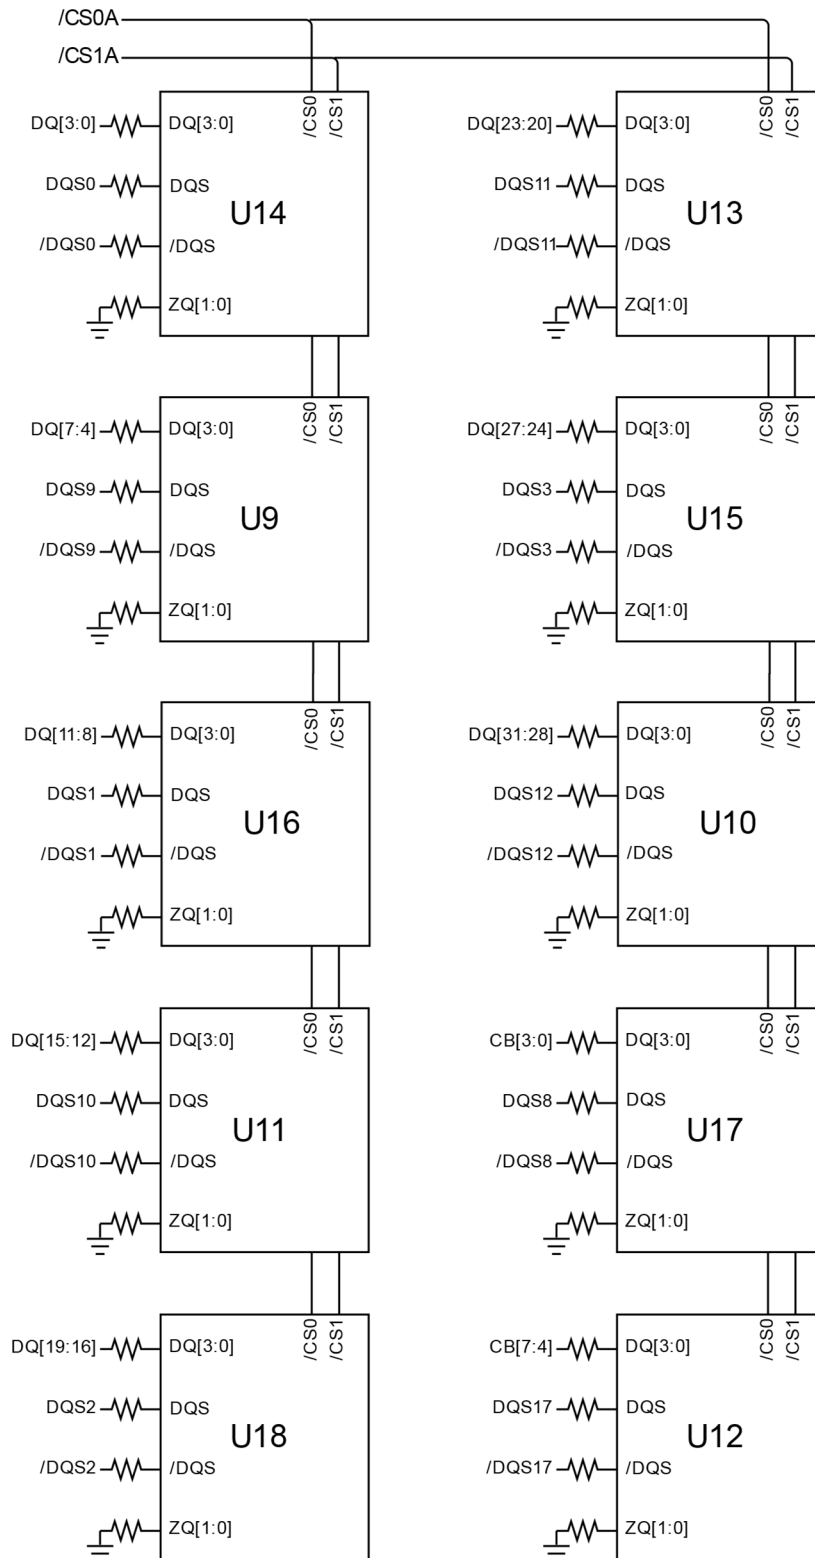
/CS0A
/CS1A

DQ[3:0]
DQ[3:0]
/CS0
/CS1
DQS0
DQS
U14
/DQS0
/DQS
ZQ[1:0]

DQ[23:20]
DQ[3:0]
/CS0
/CS1
DQS11
DQS
U13
/DQS11
/DQS
ZQ[1:0]

DQ[7:4]
DQ[3:0]
/CS0
/CS1
DQS9
DQS
U9
/DQS9
/DQS
ZQ[1:0]

DQ[27:24]
DQ[3:0]
/CS0
/CS1
DQS3
DQS
U15
/DQS3
/DQS
ZQ[1:0]

DQ[11:8]
DQ[3:0]
/CS0
/CS1
DQS1
DQS
U16
/DQS1
/DQS
ZQ[1:0]

DQ[31:28]
DQ[3:0]
/CS0
/CS1
DQS12
DQS
U10
/DQS12
/DQS
ZQ[1:0]

DQ[15:12]
DQ[3:0]
/CS0
/CS1
DQS10
DQS
U11
/DQS10
/DQS
ZQ[1:0]

CB[3:0]
DQ[3:0]
/CS0
/CS1
DQS8
DQS
U17
/DQS8
/DQS
ZQ[1:0]

DQ[19:16]
DQ[3:0]
/CS0
/CS1
DQS2
DQS
U18
/DQS2
/DQS
ZQ[1:0]

CB[7:4]
DQ[3:0]
/CS0
/CS1
DQS17
DQS
U12
/DQS17
/DQS
ZQ[1:0]